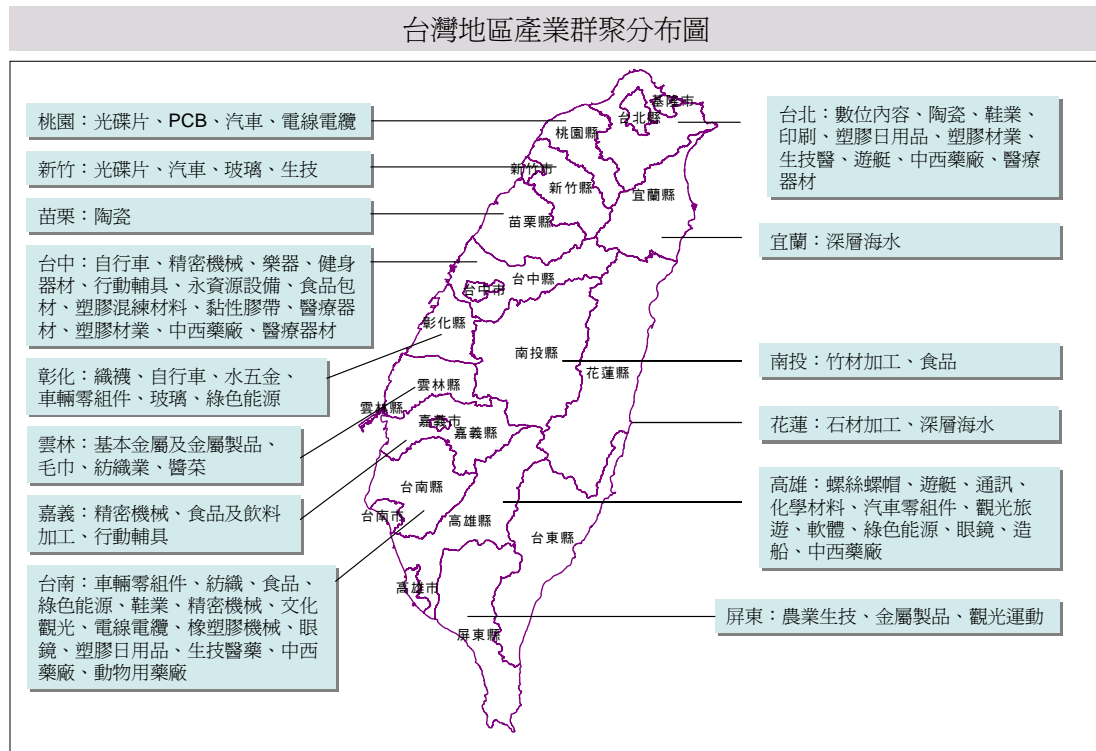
台灣地區產業群聚分布圖

桃園：光碟片、PCB、汽車、電線電纜

新竹：光碟片、汽車、玻璃、生技

苗栗：陶瓷

台中：自行車、精密機械、樂器、健身器材、行動輔具、永資源設備、食品包材、塑膠混練材料、黏性膠帶、醫療器材、塑膠材業、中西藥廠、醫療器材

彰化：織襪、自行車、水五金、車輛零組件、玻璃、綠色能源

雲林：基本金屬及金屬製品、毛巾、紡織業、醬菜

嘉義：精密機械、食品及飲料加工、行動輔具

台南：車輛零組件、紡織、食品、綠色能源、鞋業、精密機械、文化觀光、電線電纜、橡塑膠機械、眼鏡、塑膠日用品、生技醫藥、中西藥廠、動物用藥廠

基隆市
台北縣
桃園縣
新竹市
新竹縣
宜蘭縣
苗栗縣
台中縣
台中市
彰化縣
南投縣
花蓮縣
雲林縣
雲林縣
嘉義市
嘉義縣
台南縣
台南市
高雄縣
台東縣
高雄市
屏東縣

台北：數位內容、陶瓷、鞋業、印刷、塑膠日用品、塑膠材業、生技醫、遊艇、中西藥廠、醫療器材

宜蘭：深層海水

南投：竹材加工、食品

花蓮：石材加工、深層海水

高雄：螺絲螺帽、遊艇、通訊、化學材料、汽車零組件、觀光旅遊、軟體、綠色能源、眼鏡、造船、中西藥廠

屏東：農業生技、金屬製品、觀光運動